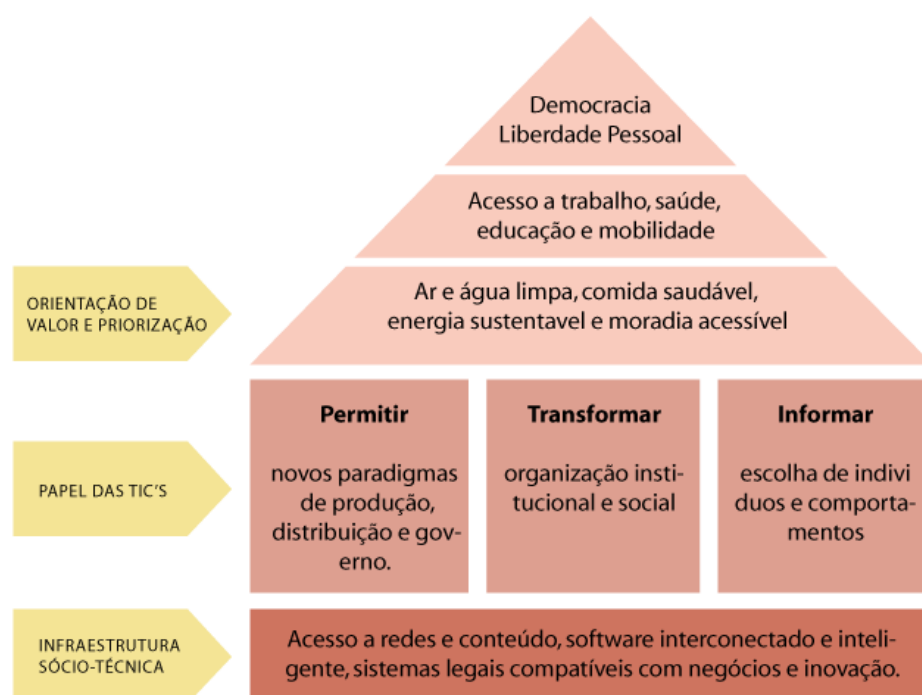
Democracia
Liberdade Pessoal

Acesso a trabalho, saúde, educação e mobilidade

ORIENTAÇÃO DE VALOR E PRIORIZAÇÃO

Ar e água limpa, comida saudável, energia sustentavel e moradia acessível

PAPEL DAS TIC'S

**Permitir**

novos paradigmas de produção, distribuição e governo.

**Transformar**

organização institucional e social

**Informar**

escolha de indivi duos e comportamentos

INFRAESTRUTURA SÓCIO-TÉCNICA

Acesso a redes e conteúdo, software interconectado e inteligente, sistemas legais compatíveis com negócios e inovação.